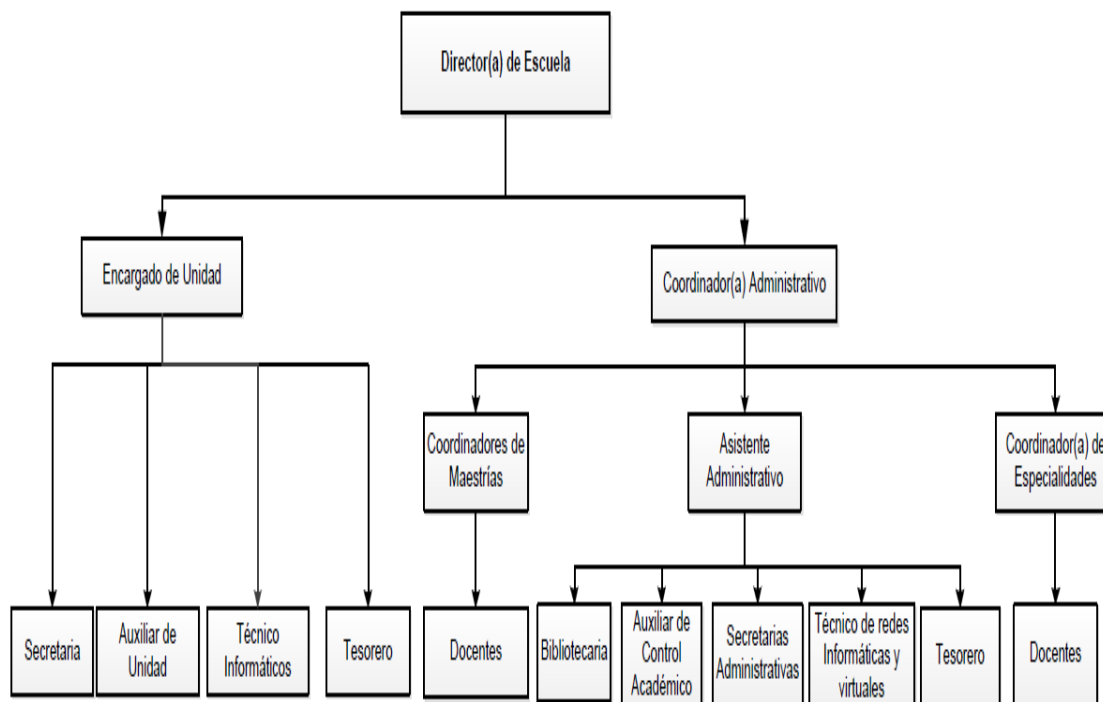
Director(a) de Escuela

Encargado de Unidad

Coordinador(a) Administrativo

Secretaria

Auxiliar de Unidad

Técnico Informáticos

Tesorero

Coordinadores de Maestrías

Docentes

Asistente Administrativo

Bibliotecaria

Auxiliar de Control Académico

Secretarias Administrativas

Técnico de redes Informáticas y virtuales

Tesorero

Coordinador(a) de Especialidades

Docentes